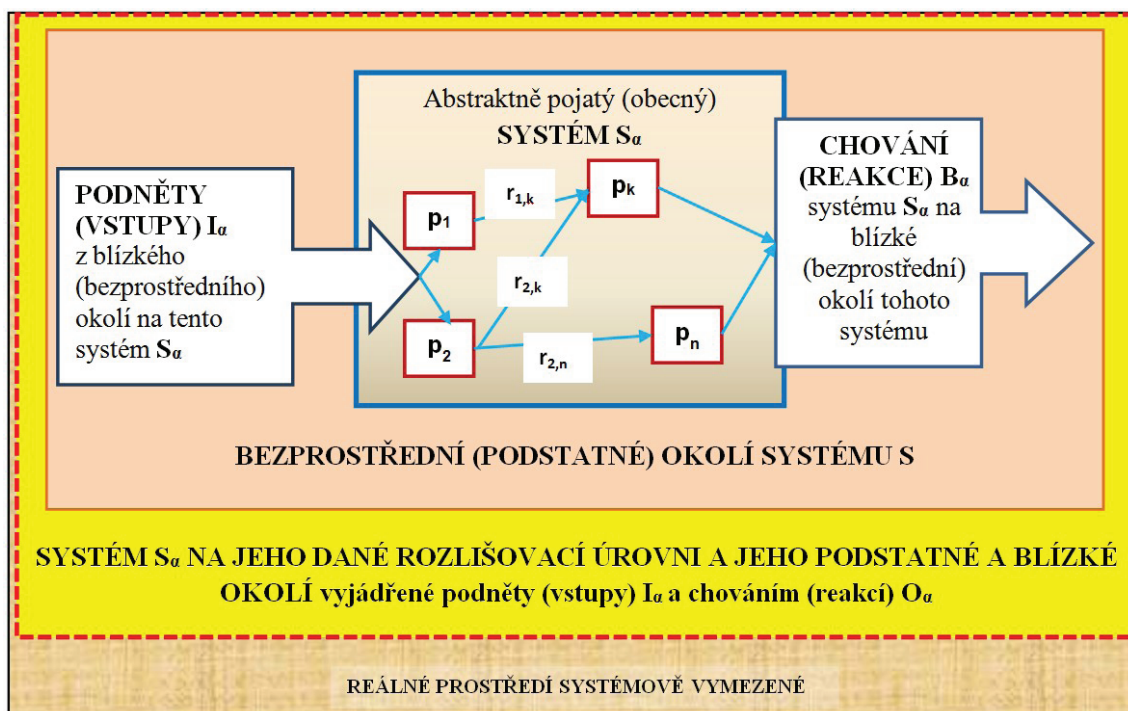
Abstraktně pojatý (obecný)
SYSTÉM $S_\alpha$

PODNĚTY (VSTUPY) $I_\alpha$ z blízkého (bezprostředního) okolí na tento systém $S_\alpha$

$p_1$

$r_{1,k}$

$p_k$

$r_{2,k}$

$p_2$

$r_{2,n}$

$p_n$

CHOVÁNÍ (REAKCE) $B_\alpha$ systému $S_\alpha$ na blízké (bezprostřední) okolí tohoto systému

BEZPROSTŘEDNÍ (PODSTATNÉ) OKOLÍ SYSTÉMU S

SYSTÉM $S_\alpha$ NA JEHO DANÉ ROZLIŠOVACÍ ÚROVNI A JEHO PODSTATNÉ A BLÍZKÉ OKOLÍ vyjádřené podněty (vstupy) $I_\alpha$ a chováním (reakcí) $O_\alpha$

REÁLNÉ PROSTŘEDÍ SYSTÉMOVĚ VYMEZENÉ